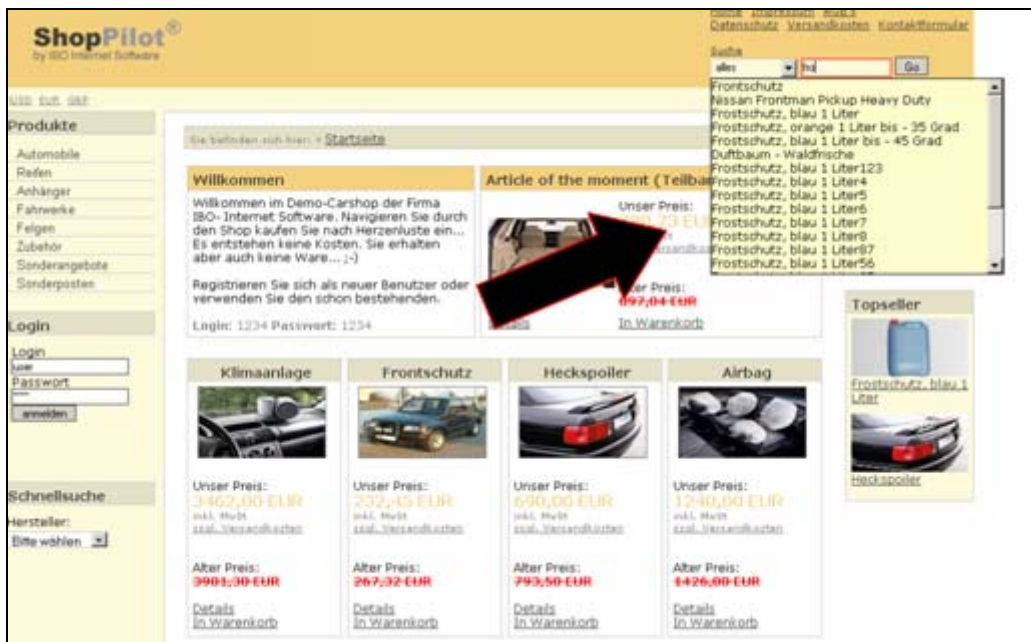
ShopPilot®
by IBO Internet Software

Home Impressum AGB's
Datenschutz Versandkosten Kontaktformular

Suche
alles
fro
Go

Frontschutz
Nissan Frontman Pickup Heavy Duty
Frostschutz, blau 1 Liter
Frostschutz, orange 1 Liter bis - 35 Grad
Frostschutz, blau 1 Liter bis - 45 Grad
Duftbaum - Waldfrische
Frostschutz, blau 1 Liter123
Frostschutz, blau 1 Liter4
Frostschutz, blau 1 Liter5
Frostschutz, blau 1 Liter6
Frostschutz, blau 1 Liter7
Frostschutz, blau 1 Liter8
Frostschutz, blau 1 Liter87
Frostschutz, blau 1 Liter56

USD EUR GBP

Produkte
Automobile
Reifen
Anhänger
Fahrwerke
Felgen
Zubehör
Sonderangebote
Sonderposten

Login
Login
user
Passwort
anmelden

Schnellsuche
Hersteller:
Bitte wählen

Sie befinden sich hier: » Startseite

Willkommen
Willkommen im Demo-Carshop der Firma IBO- Internet Software. Navigieren Sie durch den Shop kaufen Sie nach Herzenluste ein... Es entstehen keine Kosten. Sie erhalten aber auch keine Ware... ;-)

Registrieren Sie sich als neuer Benutzer oder verwenden Sie den schon bestehenden.

Login: 1234 Passwort: 1234

Article of the moment (Teilba

Unser Preis:
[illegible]
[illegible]
Alter Preis:
897,04 EUR
Details
In Warenkorb

Topseller
Frostschutz, blau 1 Liter
Heckspoiler

Klimaanlage
Unser Preis:
3462,00 EUR
inkl. MwSt
zzgl. Versandkosten
Alter Preis:
3981,30 EUR
Details
In Warenkorb

Frontschutz
Unser Preis:
232,45 EUR
inkl. MwSt
zzgl. Versandkosten
Alter Preis:
267,32 EUR
Details
In Warenkorb

Heckspoiler
Unser Preis:
690,00 EUR
inkl. MwSt
zzgl. Versandkosten
Alter Preis:
793,50 EUR
Details
In Warenkorb

Airbag
Unser Preis:
1240,00 EUR
inkl. MwSt
zzgl. Versandkosten
Alter Preis:
1426,00 EUR
Details
In Warenkorb